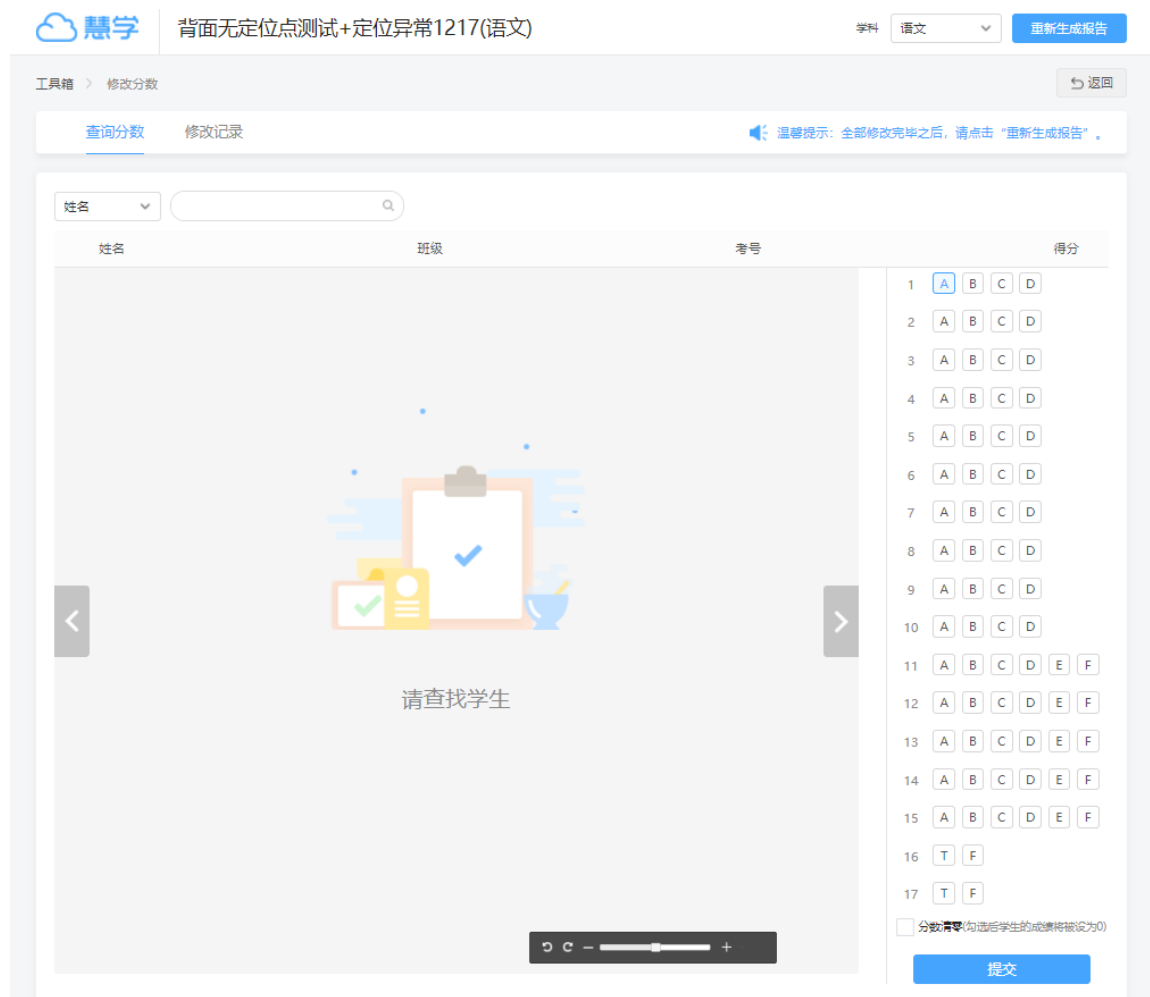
慧学 背面无定位点测试+定位异常1217(语文)

学科 语文 重新生成报告

工具箱 > 修改分数

返回

查询分数 修改记录

温馨提示：全部修改完毕之后，请点击“重新生成报告”。

姓名

| 姓名 | 班级 | 考号 | 得分 |
|---|---|---|---|

请查找学生

1 A B C D
2 A B C D
3 A B C D
4 A B C D
5 A B C D
6 A B C D
7 A B C D
8 A B C D
9 A B C D
10 A B C D
11 A B C D E F
12 A B C D E F
13 A B C D E F
14 A B C D E F
15 A B C D E F
16 T F
17 T F

分数清零(勾选后学生的成绩将被设为0)

提交